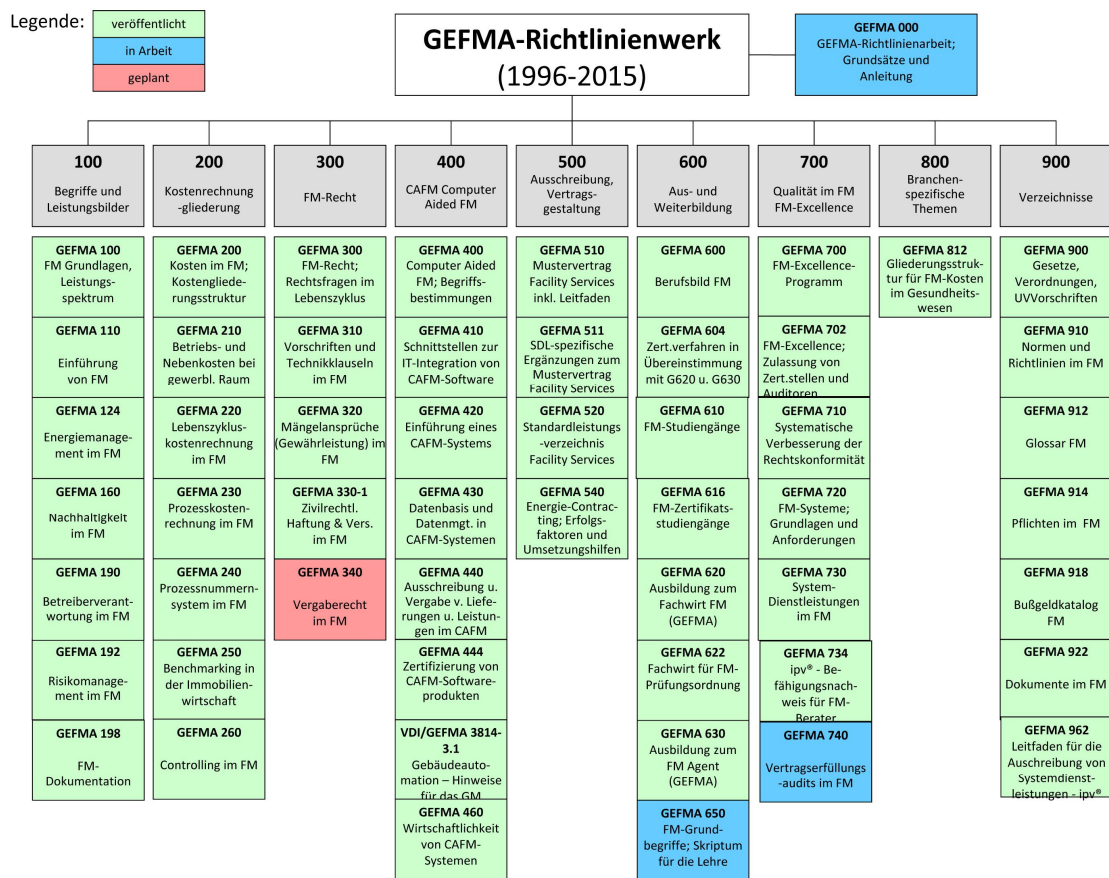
Legende: veröffentlicht
in Arbeit
geplant

GEFMA-Richtlinienwerk
(1996-2015)

GEFMA 000
GEFMA-Richtlinienarbeit; Grundsätze und Anleitung

100
Begriffe und Leistungsbilder

GEFMA 100
FM Grundlagen, Leistungsspektrum

GEFMA 110
Einführung von FM

GEFMA 124
Energiemanagement im FM

GEFMA 160
Nachhaltigkeit im FM

GEFMA 190
Betreiberverantwortung im FM

GEFMA 192
Risikomanagement im FM

GEFMA 198
FM-Dokumentation

200
Kostenrechnung -gliederung

GEFMA 200
Kosten im FM; Kostengliederungsstruktur

GEFMA 210
Betriebs- und Nebenkosten bei gewerbl. Raum

GEFMA 220
Lebenszyklus-kostenrechnung im FM

GEFMA 230
Prozesskostenrechnung im FM

GEFMA 240
Prozessnummernsystem im FM

GEFMA 250
Benchmarking in der Immobilienwirtschaft

GEFMA 260
Controlling im FM

300
FM-Recht

GEFMA 300
FM-Recht; Rechtsfragen im Lebenszyklus

GEFMA 310
Vorschriften und Technikklauseln im FM

GEFMA 320
Mängelansprüche (Gewährleistung) im FM

GEFMA 330-1
Zivilrechtl. Haftung & Vers. im FM

GEFMA 340
Vergaberecht im FM

400
CAFM Computer Aided FM

GEFMA 400
Computer Aided FM; Begriffsbestimmungen

GEFMA 410
Schnittstellen zur IT-Integration von CAFM-Software

GEFMA 420
Einführung eines CAFM-Systems

GEFMA 430
Datenbasis und Datenmgt. in CAFM-Systemen

GEFMA 440
Ausschreibung u. Vergabe v. Lieferungen u. Leistungen im CAFM

GEFMA 444
Zertifizierung von CAFM-Softwareprodukten

VDI/GEFMA 3814-3.1
Gebäudeautomation – Hinweise für das GM

GEFMA 460
Wirtschaftlichkeit von CAFM-Systemen

500
Ausschreibung, Vertragsgestaltung

GEFMA 510
Mustervertrag Facility Services inkl. Leitfaden

GEFMA 511
SDL-spezifische Ergänzungen zum Mustervertrag Facility Services

GEFMA 520
Standardleistungs-verzeichnis Facility Services

GEFMA 540
Energie-Contracting; Erfolgsfaktoren und Umsetzungshilfen

600
Aus- und Weiterbildung

GEFMA 600
Berufsbild FM

GEFMA 604
Zert.verfahren in Übereinstimmung mit G620 u. G630

GEFMA 610
FM-Studiengänge

GEFMA 616
FM-Zertifikatsstudiengänge

GEFMA 620
Ausbildung zum Fachwirt FM (GEFMA)

GEFMA 622
Fachwirt für FM-Prüfungsordnung

GEFMA 630
Ausbildung zum FM Agent (GEFMA)

GEFMA 650
FM-Grundbegriffe; Skriptum für die Lehre

700
Qualität im FM FM-Excellence

GEFMA 700
FM-Excellence-Programm

GEFMA 702
FM-Excellence; Zulassung von Zert.stellen und Auditoren

GEFMA 710
Systematische Verbesserung der Rechtskonformität

GEFMA 720
FM-Systeme; Grundlagen und Anforderungen

GEFMA 730
System-Dienstleistungen im FM

GEFMA 734
ipv® - Befähigungsnachweis für FM-Berater

GEFMA 740
Vertragserfüllungs-audits im FM

800
Branchen-spezifische Themen

GEFMA 812
Gliederungsstruktur für FM-Kosten im Gesundheitswesen

900
Verzeichnisse

GEFMA 900
Gesetze, Verordnungen, UVVorschriften

GEFMA 910
Normen und Richtlinien im FM

GEFMA 912
Glossar FM

GEFMA 914
Pflichten im FM

GEFMA 918
Bußgeldkatalog FM

GEFMA 922
Dokumente im FM

GEFMA 962
Leitfaden für die Ausschreibung von Systemdienstleistungen - ipv®